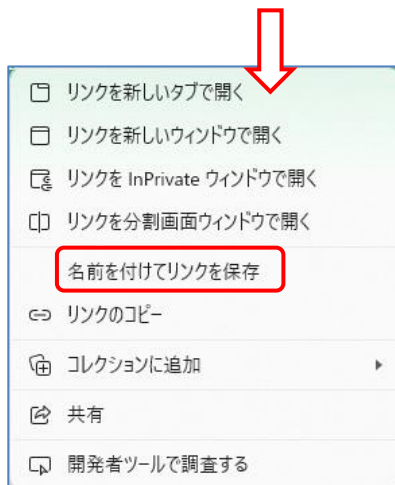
リンクを新しいタブで開く

リンクを新しいウィンドウで開く

リンクを InPrivate ウィンドウで開く

リンクを分割画面ウィンドウで開く

名前を付けてリンクを保存

リンクのコピー

コレクションに追加

共有

開発者ツールで調査する